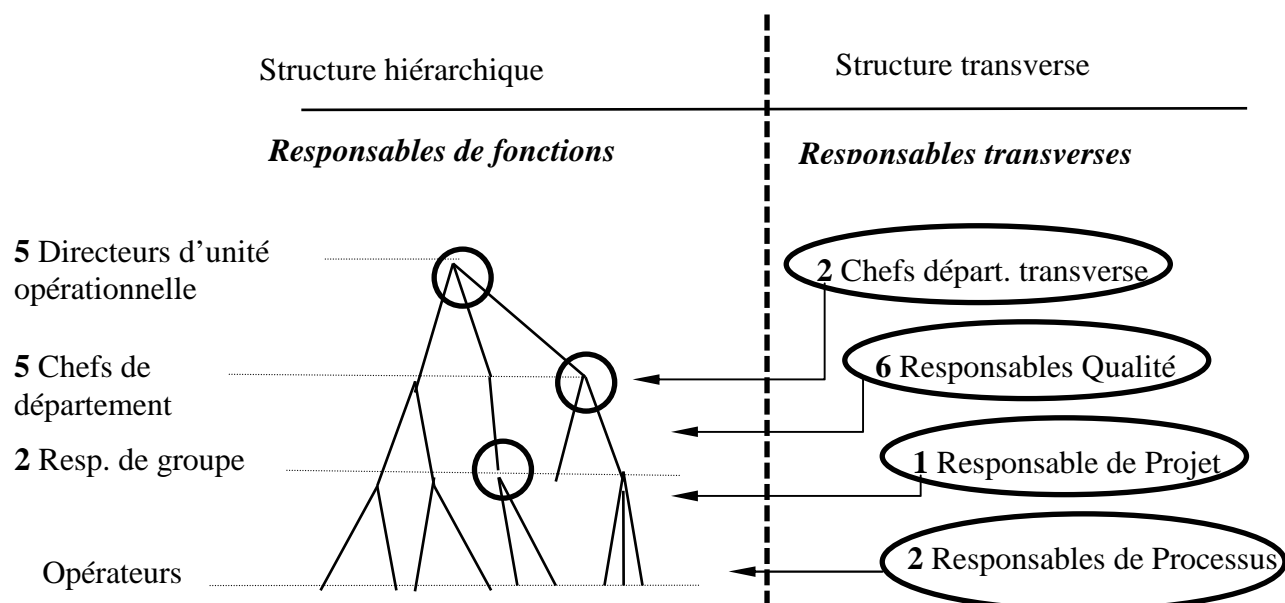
Structure hiérarchique

Structure transverse

***Responsables de fonctions***

***Responsables transverses***

**5** Directeurs d'unité opérationnelle

**5** Chefs de département

**2** Resp. de groupe

Opérateurs

**2** Chefs départ. transverse

**6** Responsables Qualité

**1** Responsable de Projet

**2** Responsables de Processus